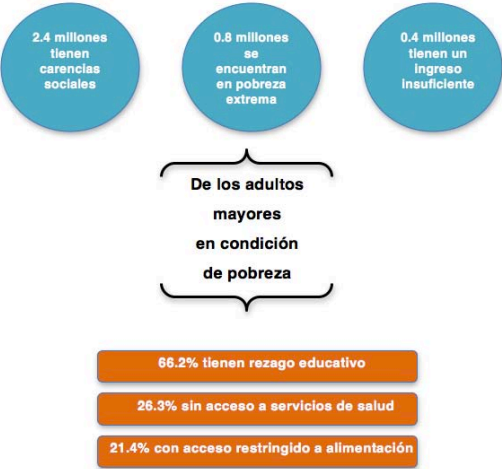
2.4 millones tienen carencias sociales

0.8 millones se encuentran en pobreza extrema

0.4 millones tienen un ingreso insuficiente

De los adultos mayores en condición de pobreza

66.2% tienen rezago educativo

26.3% sin acceso a servicios de salud

21.4% con acceso restringido a alimentación